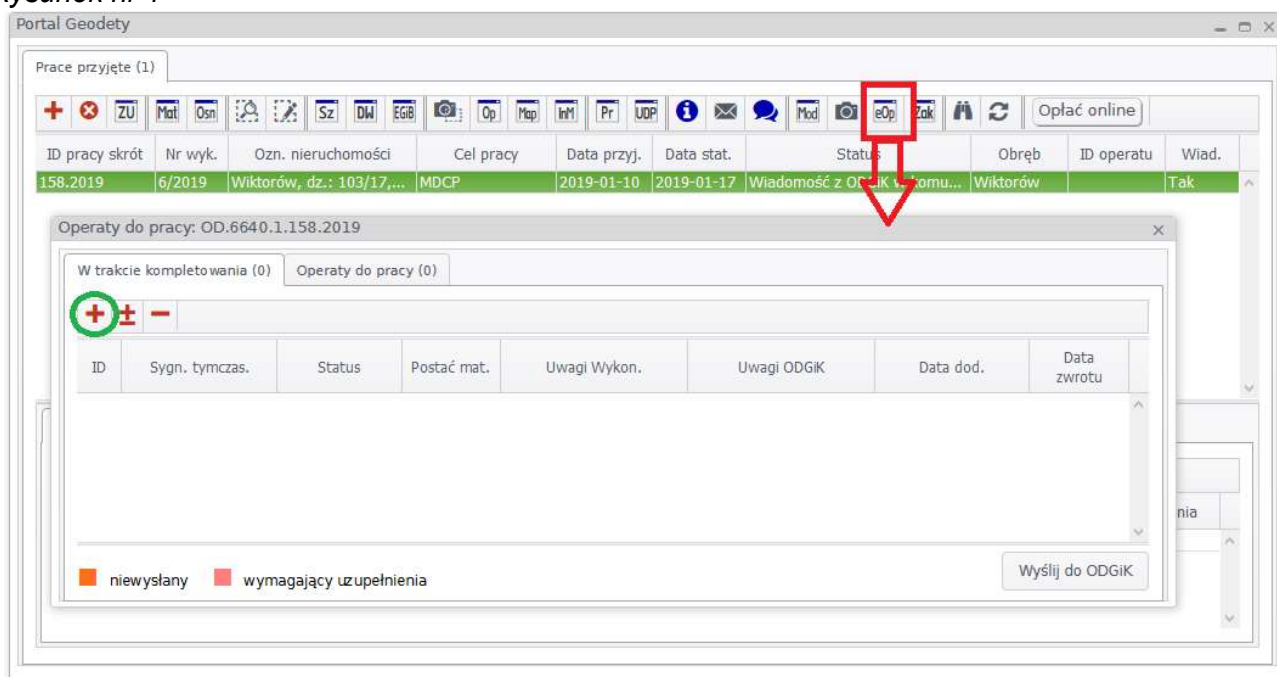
Portal Geodety

Prace przyjęte (1)

ZU Mat Osn Sz DW EGiB Op Map InM Pr UDP Mod eOp Zak Opłać online

| ID pracy skrót | Nr wyk. | Ozn. nieruchomości | Cel pracy | Data przyj. | Data stat. | Status | Obręb | ID operatu | Wiad. |
|---|---|---|---|---|---|---|---|---|---|
| 158.2019 | 6/2019 | Wiktorów, dz.: 103/17,... | MDCP | 2019-01-10 | 2019-01-17 | Wiadomość z OD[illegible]K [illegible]omu... | Wiktorów | | Tak |

Operaty do pracy: OD.6640.1.158.2019

W trakcie kompletowania (0) Operaty do pracy (0)

| ID | Sygn. tymczas. | Status | Postać mat. | Uwagi Wykon. | Uwagi ODGiK | Data dod. | Data zwrotu |
|---|---|---|---|---|---|---|---|

niewysłany wymagający uzupełnienia

Wyślij do ODGiK

nia